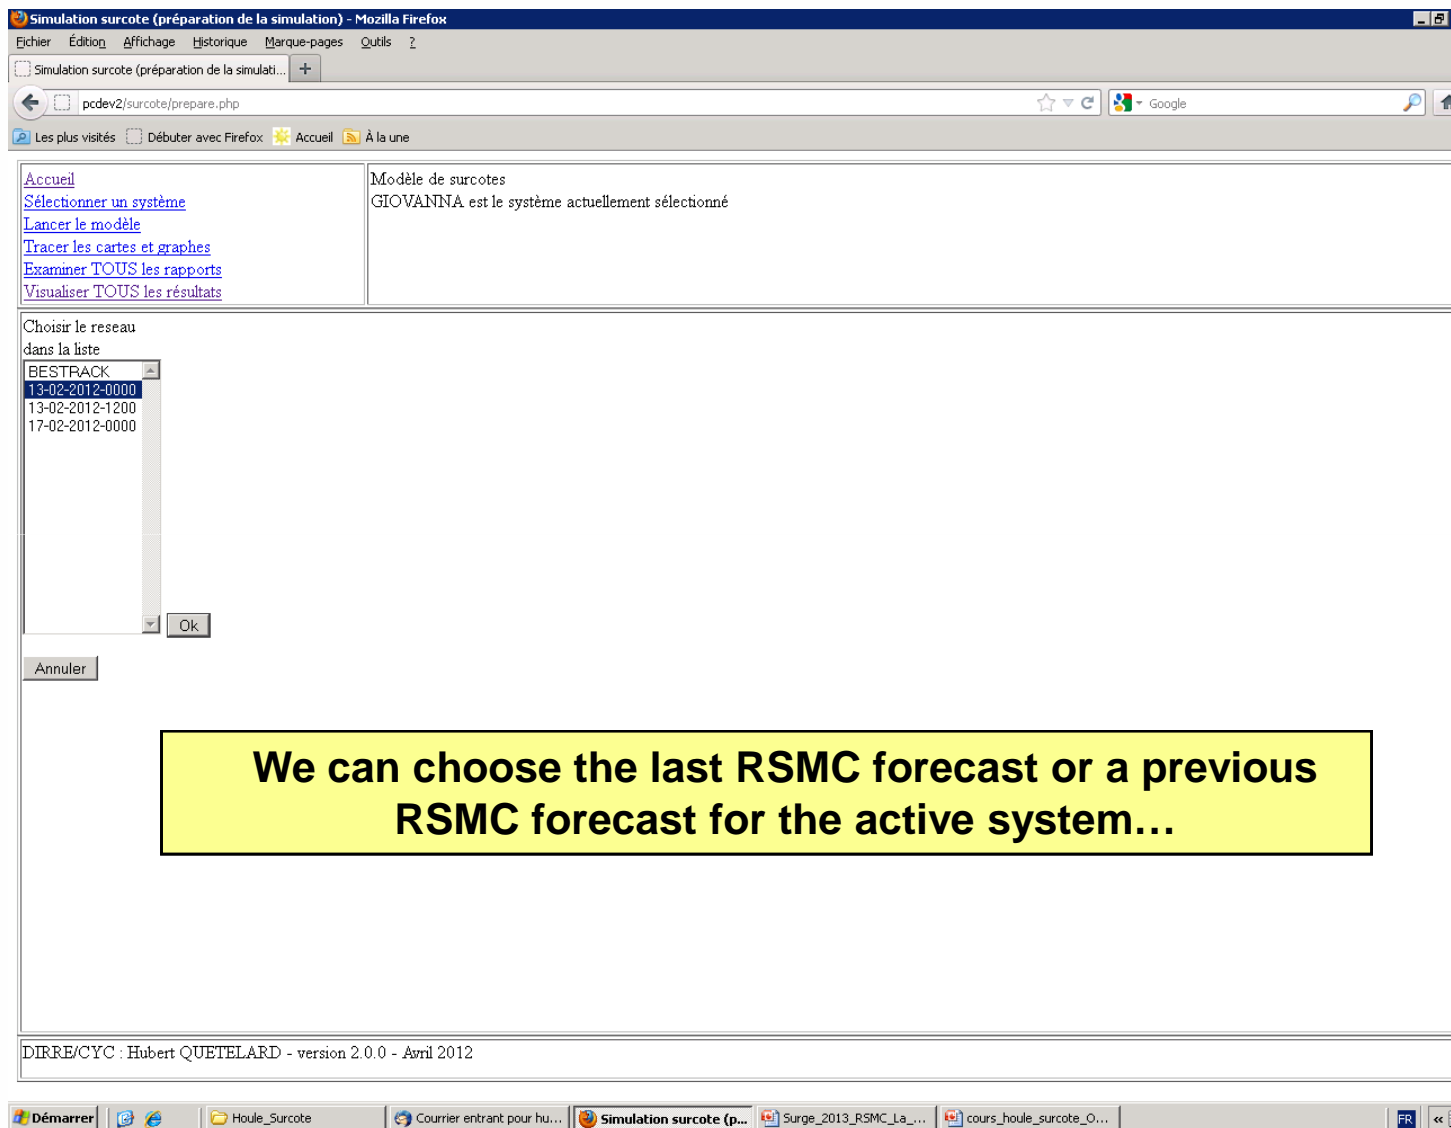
Simulation surcote (préparation de la simulation) - Mozilla Firefox

Fichier Édition Affichage Historique Marque-pages Outils ?

Simulation surcote (préparation de la simulati...

pcdev2/surcote/prepare.php

Google

Les plus visités Débuter avec Firefox Accueil À la une

Accueil
Sélectionner un système
Lancer le modèle
Tracer les cartes et graphes
Examiner TOUS les rapports
Visualiser TOUS les résultats

Modèle de surcotes
GIOVANNA est le système actuellement sélectionné

Choisir le reseau dans la liste

BESTRACK
13-02-2012-0000
13-02-2012-1200
17-02-2012-0000

Ok

Annuler

We can choose the last RSMC forecast or a previous RSMC forecast for the active system…

DIRRE/CYC : Hubert QUETELARD - version 2.0.0 - Avril 2012

Démarrer Houle_Surcote Courrier entrant pour hu... Simulation surcote (p... Surge_2013_RSMC_La_... cours_houle_surcote_O... FR